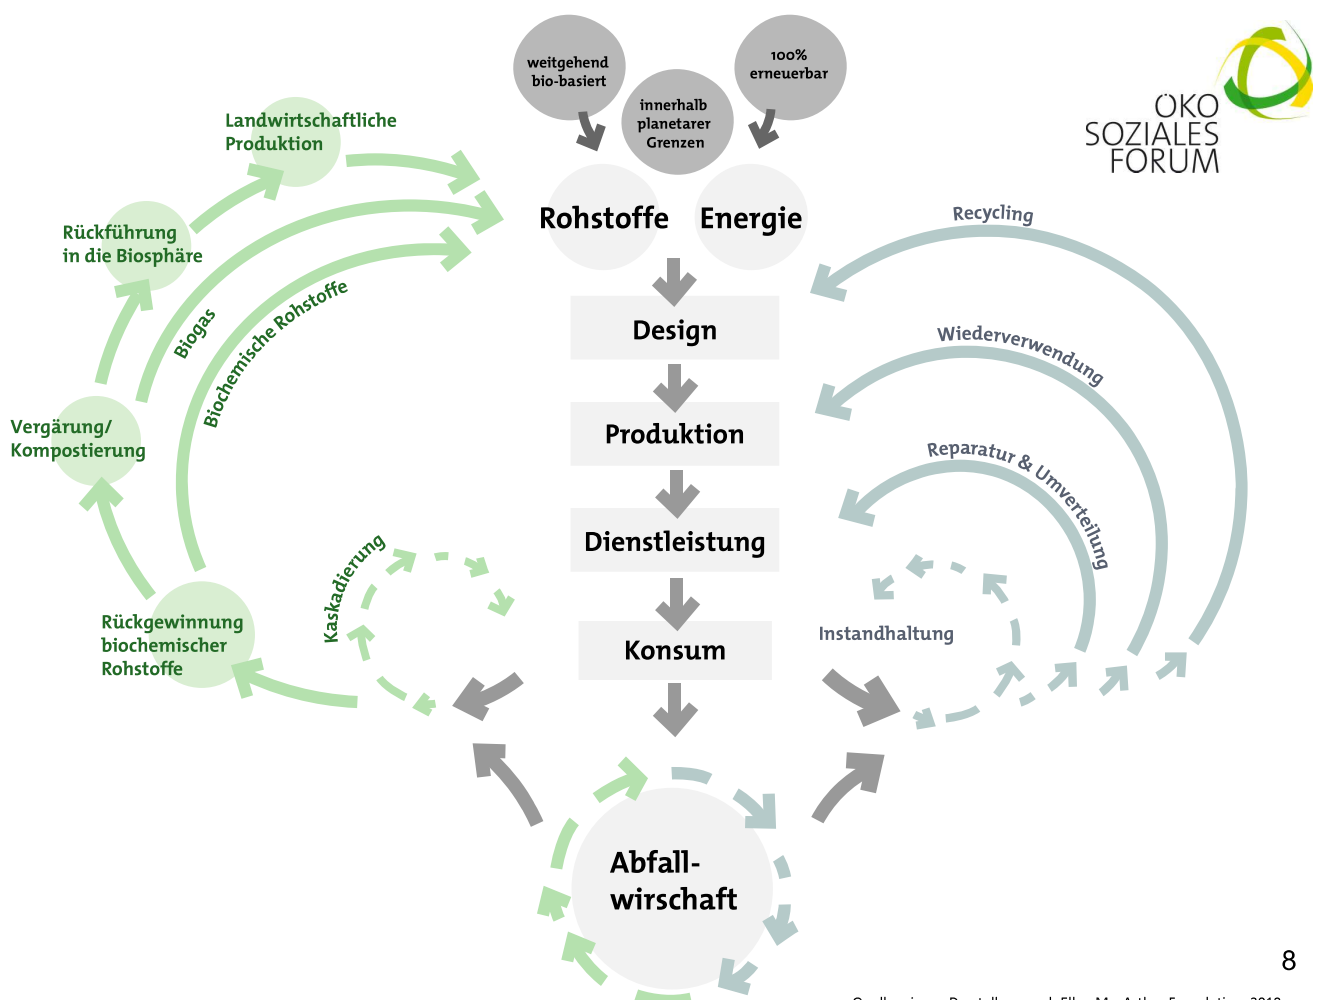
weitgehend bio-basiert

innerhalb planetarer Grenzen

100% erneuerbar

ÖKO SOZIALES FORUM

Landwirtschaftliche Produktion

Rückführung in die Biosphäre

Biogas

Biochemische Rohstoffe

Vergärung/ Kompostierung

Rückgewinnung biochemischer Rohstoffe

Kaskadierung

Rohstoffe

Energie

Design

Produktion

Dienstleistung

Konsum

Abfall-wirschaft

Recycling

Wiederverwendung

Reparatur & Umverteilung

Instandhaltung

8

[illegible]